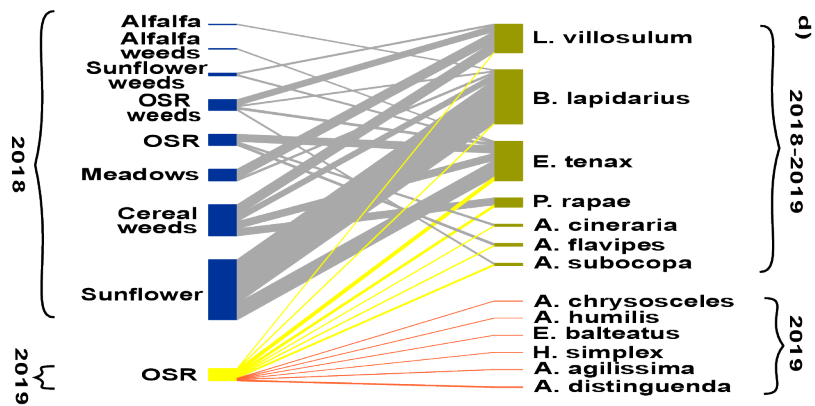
d)

2018

Alfalfa
Alfalfa weeds
Sunflower weeds
OSR weeds
OSR
Meadows
Cereal weeds
Sunflower

2019

OSR

L. villosulum
B. lapidarius
E. tenax
P. rapae
A. cineraria
A. flavipes
A. subocopa

2018-2019

A. chrysosceles
A. humilis
E. balteatus
H. simplex
A. agilissima
A. distinguenda

2019